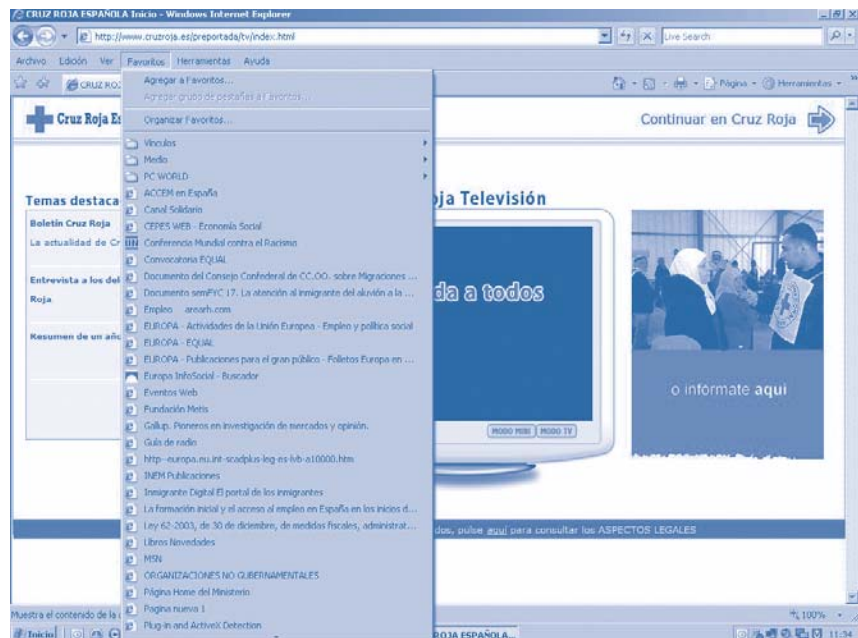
CRUZ ROJA ESPAÑOLA Inicio - Windows Internet Explorer

http://www.cruzroja.es/preportada/tv/index.html

Live Search

Archivo Edición Ver Favoritos Herramientas Ayuda

CRUZ RO

Página Herramientas

Cruz Roja Es

Continuar en Cruz Roja

Temas destaca

Boletín Cruz Roja

La actualidad de Cr

Entrevista a los del

Roja

Resumen de un añ

ja Televisión

da a todos

MODO MINI MODO TV

o infórmate aquí

dos, pulse aquí para consultar los ASPECTOS LEGALES

Agregar a Favoritos...
Agregar grupo de pestañas a Favoritos...
Organizar Favoritos...
Vínculos
Medio
PC WORLD
ACCEM en España
Canal Solidario
CEPES WEB - Economía Social
Conferencia Mundial contra el Racismo
Convocatoria EQUAL
Documento del Consejo Confederal de CC.OO. sobre Migraciones ...
Documento semFYC 17. La atención al inmigrante del aluvión a la ...
Empleo areaRh.com
EUROPA - Actividades de la Unión Europea - Empleo y política social
EUROPA - EQUAL
EUROPA - Publicaciones para el gran público - Folletos Europa en ...
Europa InfoSocial - Buscador
Eventos Web
Fundación Metis
Gallup. Pioneros en investigación de mercados y opinión.
Guía de radio
http--europa.eu.int-scadplus-leg-es-lvb-a10000.htm
INEM Publicaciones
Inmigrante Digital El portal de los inmigrantes
La formación inicial y el acceso al empleo en España en los inicios d...
Ley 62-2003, de 30 de diciembre, de medidas fiscales, administrat...
Libros Novedades
MSN
ORGANIZACIONES NO GUBERNAMENTALES
Página Home del Ministerio
Pagina nueva 1
Plug-in and ActiveX Detection

Muestra el contenido de la c

100%

Inicio

ROJA ESPAÑOLA...

11:34